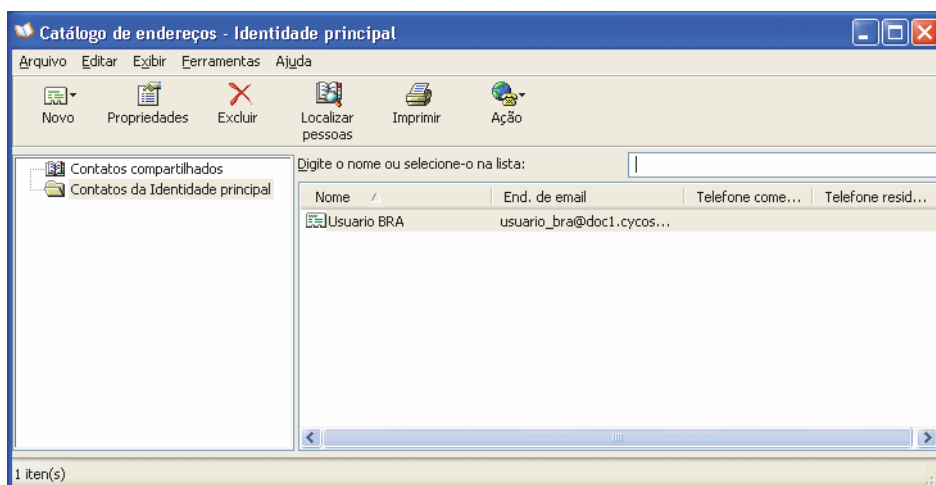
Catálogo de endereços - Identidade principal

Arquivo Editar Exibir Ferramentas Ajuda

Novo Propriedades Excluir Localizar pessoas Imprimir Ação

Contatos compartilhados
Contatos da Identidade principal

Digite o nome ou selecione-o na lista:

| Nome | End. de email | Telefone come... | Telefone resid... |
|---|---|---|---|
| Usuario BRA | usuario_bra@doc1.cycos... | | |

1 iten(s)